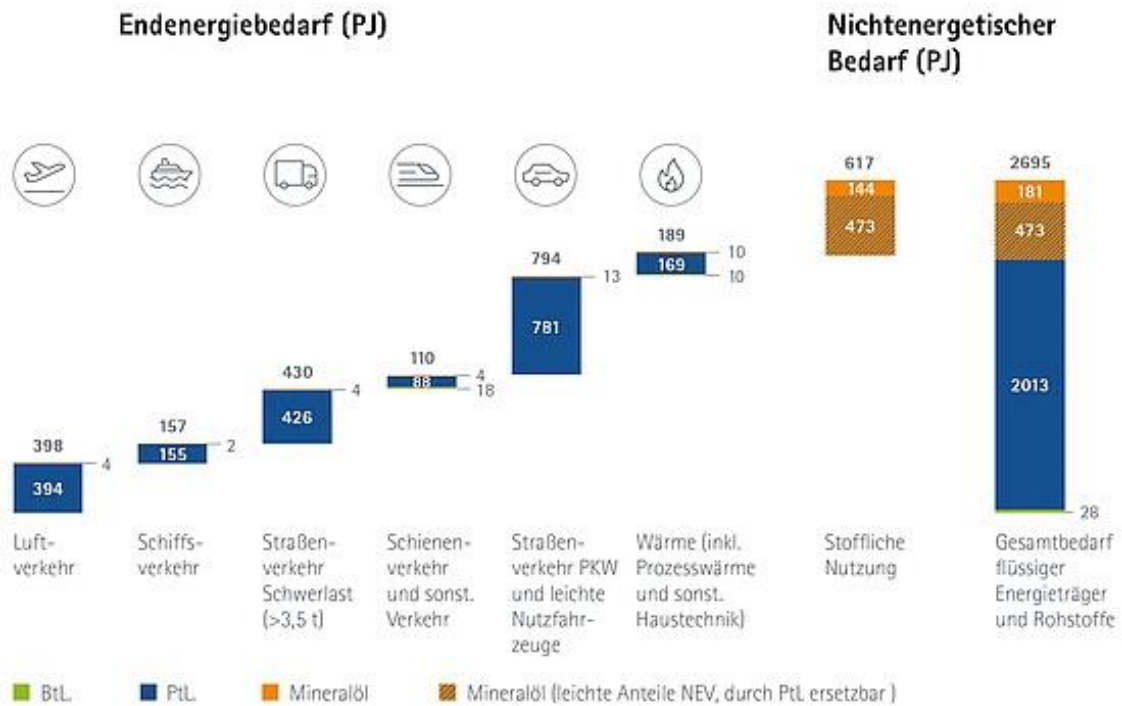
Endenergiebedarf (PJ)

Nichtenergetischer Bedarf (PJ)

398
394
4
Luftverkehr

157
155
2
Schiffsverkehr

430
426
4
Straßenverkehr Schwerlast (>3,5 t)

110
88
4
18
Schienenverkehr und sonst. Verkehr

794
781
13
Straßenverkehr PKW und leichte Nutzfahrzeuge

189
169
10
10
Wärme (inkl. Prozesswärme und sonst. Haustechnik)

617
144
473
Stoffliche Nutzung

2695
181
473
2013
28
Gesamtbedarf flüssiger Energieträger und Rohstoffe

BtL.   PtL.   Mineralöl   Mineralöl (leichte Anteile NEV, durch PtL ersetzbar )